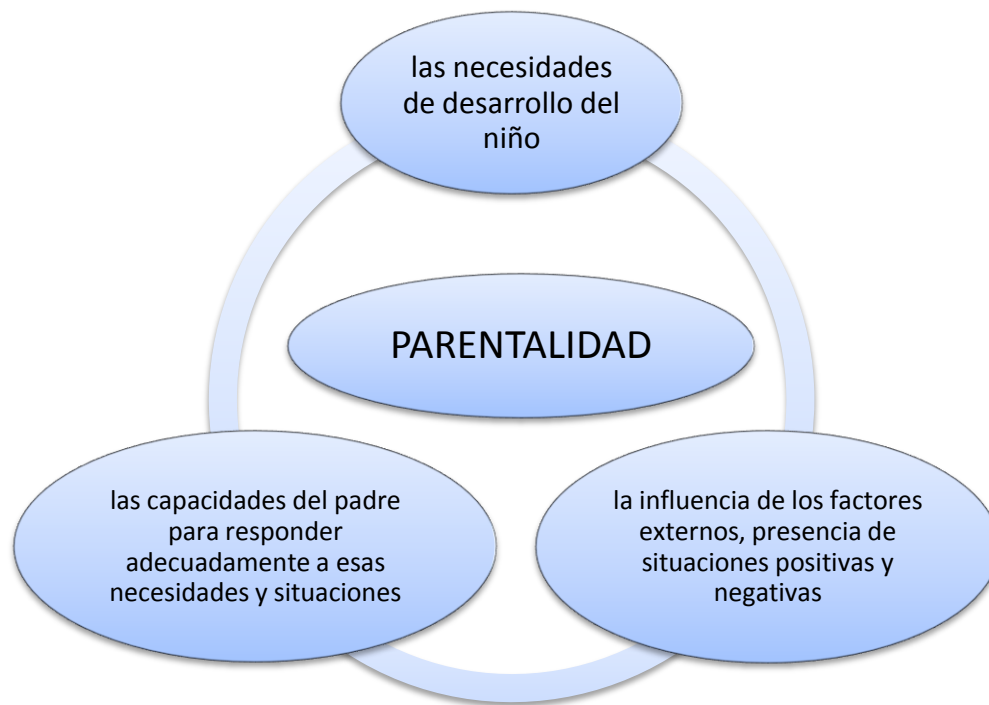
las necesidades de desarrollo del niño

PARENTALIDAD

las capacidades del padre para responder adecuadamente a esas necesidades y situaciones

la influencia de los factores externos, presencia de situaciones positivas y negativas